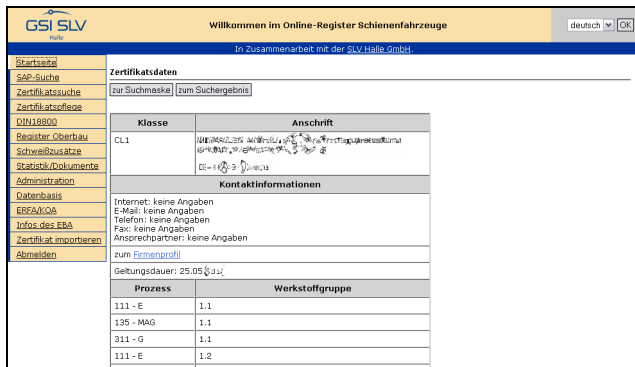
GSI SLV
Halle

Willkommen im Online-Register Schienenfahrzeuge

deutsch OK

In Zusammenarbeit mit der SLV Halle GmbH.

Startseite
SAP-Suche
Zertifikatssuche
Zertifikatspflege
DIN18800
Register Oberbau
Schweißzusätze
Statistik/Dokumente
Administration
Datenbasis
ERFA/KOA
Infos des EBA
Zertifikat importieren
Abmelden

Zertifikatsdaten

zur Suchmaske zum Suchergebnis

| Klasse | Anschrift |
|---|---|
| CL1 | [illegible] |

Kontaktinformationen

Internet: keine Angaben
E-Mail: keine Angaben
Telefon: keine Angaben
Fax: keine Angaben
Ansprechpartner: keine Angaben

zum Firmenprofil

Geltungsdauer: 25.05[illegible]

| Prozess | Werkstoffgruppe |
|---|---|
| 111 - E | 1.1 |
| 135 - MAG | 1.1 |
| 311 - G | 1.1 |
| 111 - E | 1.2 |